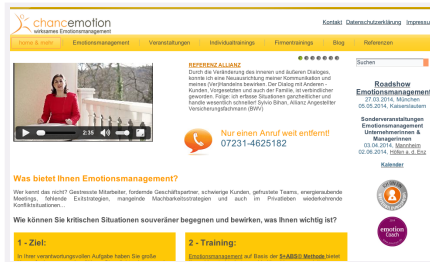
chancemotion
wirksames Emotionsmanagement

Kontakt | Datenschutzerklärung | Impressum

home & mehr | Emotionsmanagement | Veranstaltungen | Individualtrainings | Firmentrainings | Blog | Referenzen

2:35

REFERENZ ALLIANZ
Durch die Veränderung des inneren und äußeren Dialoges, konnte ich eine Neuausrichtung meiner Kommunikation und meines (Verhaltens) erkennen. Der Dialog mit Anderen - Kunden, Vorgesetzten und auch der Familie, ist verbindlicher geworden. Folge: ich erfasse Situationen ganzheitlicher und handle wesentlich schneller! Sylvio Bihan, Allianz Angestellter Versicherungsfachmann (BWV)

Nur einen Anruf weit entfernt!
07231-4625182

Suchen

Roadshow Emotionsmanagement
27.03.2014, München
05.05.2014, Kaiserslautern

Sonderveranstaltungen Emotionsmanagement Unternehmerinnen & Managerinnen
03.04.2014, Mannheim
02.06.2014, Höfen a.d. Enz

Kalender

Was bietet Ihnen Emotionsmanagement?

Wer kennt das nicht? Gestresste Mitarbeiter, fordernde Geschäftspartner, schwierige Kunden, gehustete Teams, energieraubende Meetings, fehlende Existstrategien, mangelnde Machbarkeitsstrategien und auch im Privatleben wiederkehrende Konfliktsituationen...

Wie können Sie kritischen Situationen souveräner begegnen und bewirken, was Ihnen wichtig ist?

1 - Ziel:
In Ihrer verantwortungsvollen Aufgabe haben Sie große

2 - Training:
Emotionsmanagement auf Basis der 5+ABS® Methode bietet

emotion coach